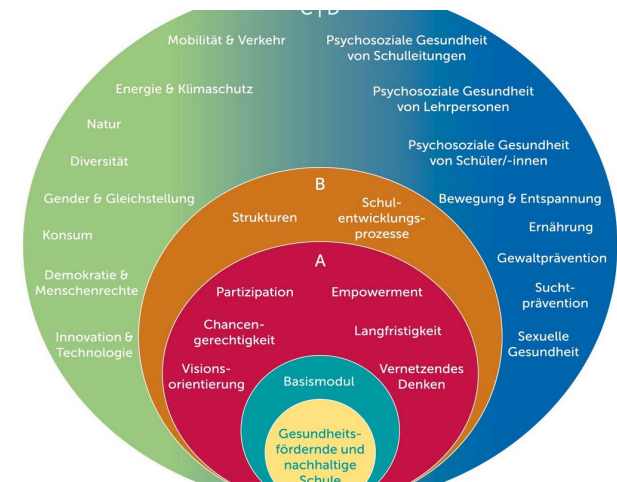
C | D

Mobilität & Verkehr

Energie & Klimaschutz

Natur

Diversität

Gender & Gleichstellung

Konsum

Demokratie & Menschenrechte

Innovation & Technologie

Psychosoziale Gesundheit von Schulleitungen

Psychosoziale Gesundheit von Lehrpersonen

Psychosoziale Gesundheit von Schüler/-innen

Bewegung & Entspannung

Ernährung

Gewaltprävention

Suchtprävention

Sexuelle Gesundheit

B

Strukturen

Schulentwicklungsprozesse

A

Partizipation

Empowerment

Chancengerechtigkeit

Langfristigkeit

Visionsorientierung

Vernetzendes Denken

Basismodul

Gesundheitsfördernde und nachhaltige Schule